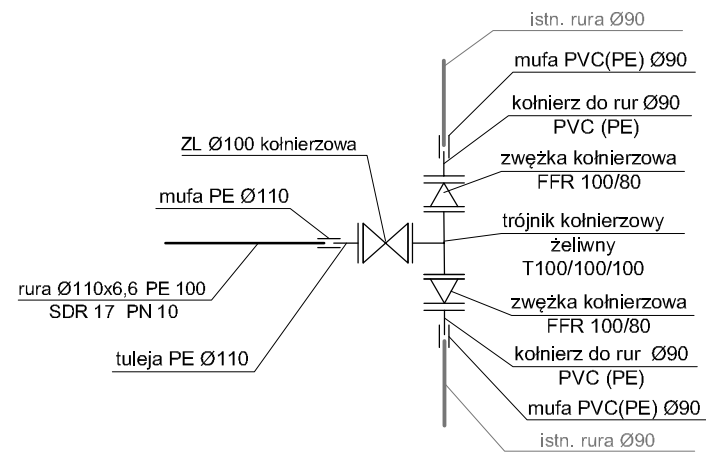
istn. rura Ø90

mufa PVC(PE) Ø90

kołnierz do rur Ø90
PVC (PE)

ZL Ø100 kołnierzowa

zwężka kołnierzowa
FFR 100/80

mufa PE Ø110

trójnik kołnierzowy
żeliwny
T100/100/100

rura Ø110x6,6 PE 100
SDR 17 PN 10

zwężka kołnierzowa
FFR 100/80

kołnierz do rur Ø90
PVC (PE)

tuleja PE Ø110

mufa PVC(PE) Ø90

istn. rura Ø90